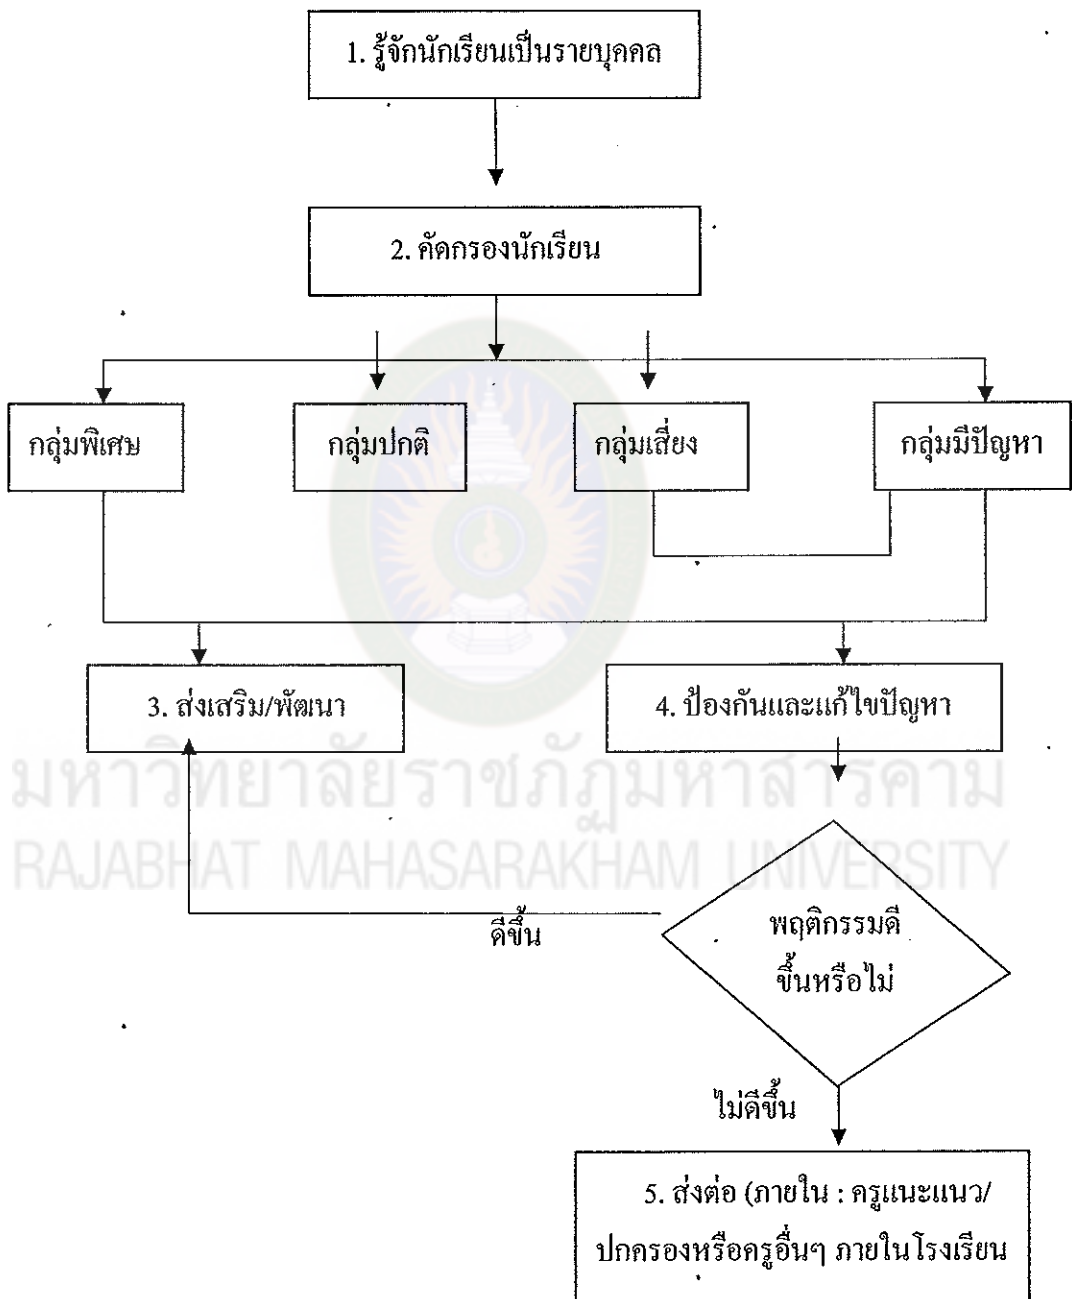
1. รู้จักนักเรียนเป็นรายบุคคล

2. คัดกรองนักเรียน

กลุ่มพิเศษ

กลุ่มปกติ

กลุ่มเสี่ยง

กลุ่มมีปัญหา

3. ส่งเสริม/พัฒนา

4. ป้องกันและแก้ไขปัญหา

มหาวิทยาลัยราชภัฏมหาสารคาม
RAJABHAT MAHASARAKHAM UNIVERSITY

ดีขึ้น

พฤติกรรมดีขึ้นหรือไม่

ไม่ดีขึ้น

5. ส่งต่อ (ภายใน : ครูแนะแนว/ปกครองหรือครูอื่นๆ ภายในโรงเรียน